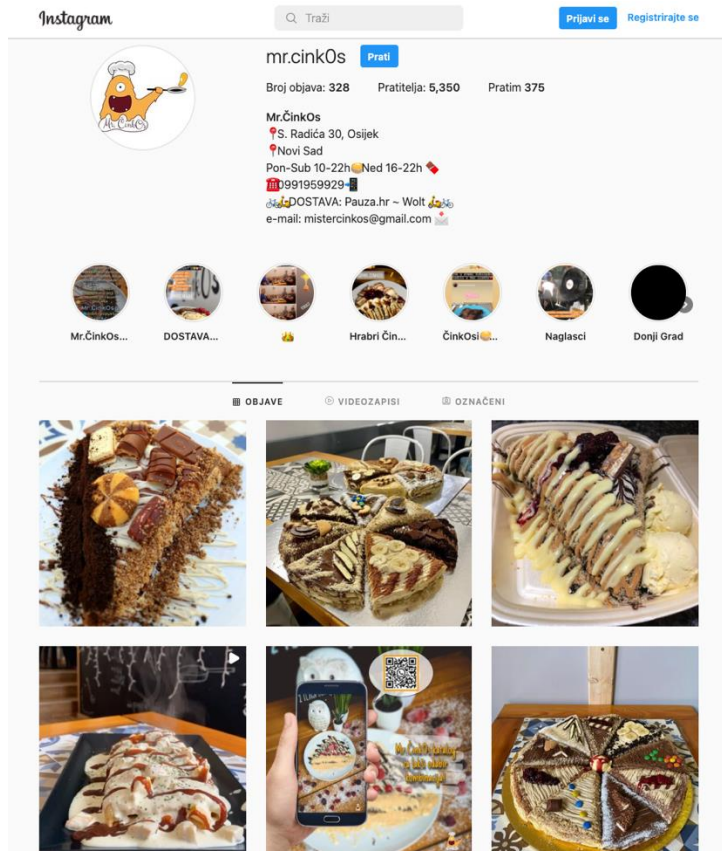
Instagram

Traži

Prijavi se Registrirajte se

mr.cink0s Prati

Broj objava: 328 Pratitelja: 5,350 Pratim 375

Mr.ČinkOs
📍S. Radića 30, Osijek
📍Novi Sad
Pon-Sub 10-22h�If Ned 16-22h 🍫
☎️0991959929📲
🚲🛵DOSTAVA: Pauza.hr ~ Wolt 🛵🚲
e-mail: mistercinkos@gmail.com 📩

Mr.ČinkOs... DOSTAVA... 👑 Hrabri Čin... ČinkOsi Naglasci Donji Grad

OBJAVE VIDEOZAPISI OZNAČENI